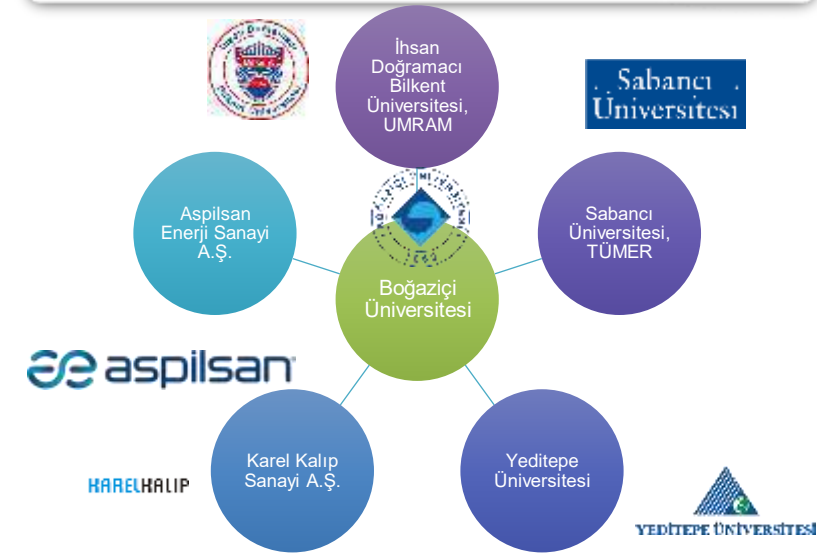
İhsan Doğramacı Bilkent Üniversitesi, UMRAM

Sabancı Üniversitesi

Aspilsan Enerji Sanayi A.Ş.

Sabancı Üniversitesi, TÜMER

Boğaziçi Üniversitesi

aspilsan

Karel Kalıp Sanayi A.Ş.

Yeditepe Üniversitesi

KARELKALIP

YEDİTEPE ÜNİVERSİTESİ